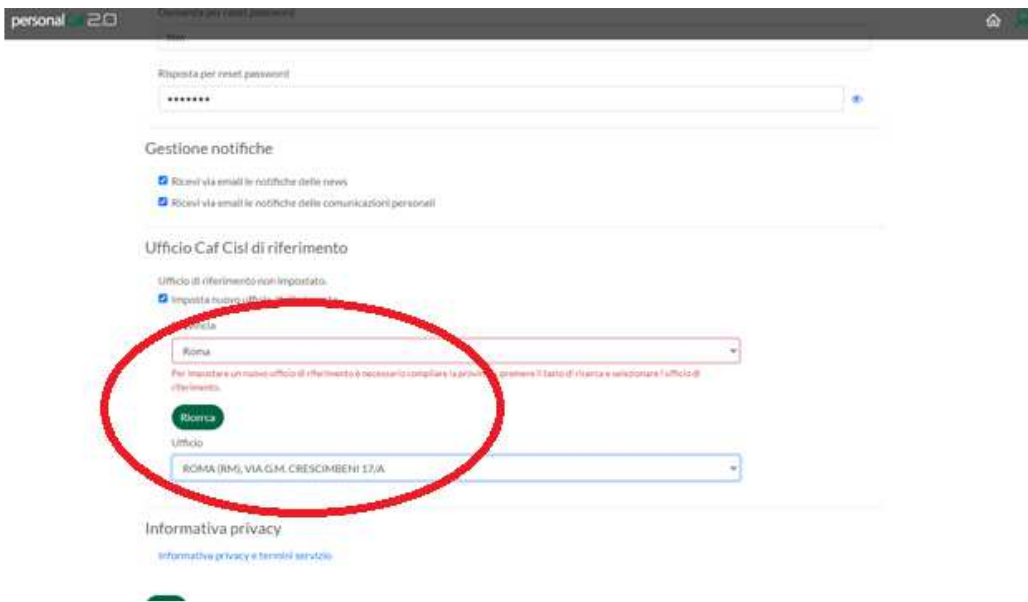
personal 2.0

Domanda per reset password

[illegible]

Risposta per reset password

•••••••

Gestione notifiche

Ricevi via email le notifiche delle news

Ricevi via email le notifiche delle comunicazioni personali

Ufficio Caf Cisl di riferimento

Ufficio di riferimento non impostato.

Imposta nuovo ufficio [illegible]

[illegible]incia

Roma

Per impostare un nuovo ufficio di riferimento è necessario compilare la provin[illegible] premere il tasto di ricerca e selezionare l'ufficio di riferimento.

Ricerca

Ufficio

ROMA (RM), VIA G.M. CRESCIMBENI 17/A

Informativa privacy

Informativa privacy e termini servizio